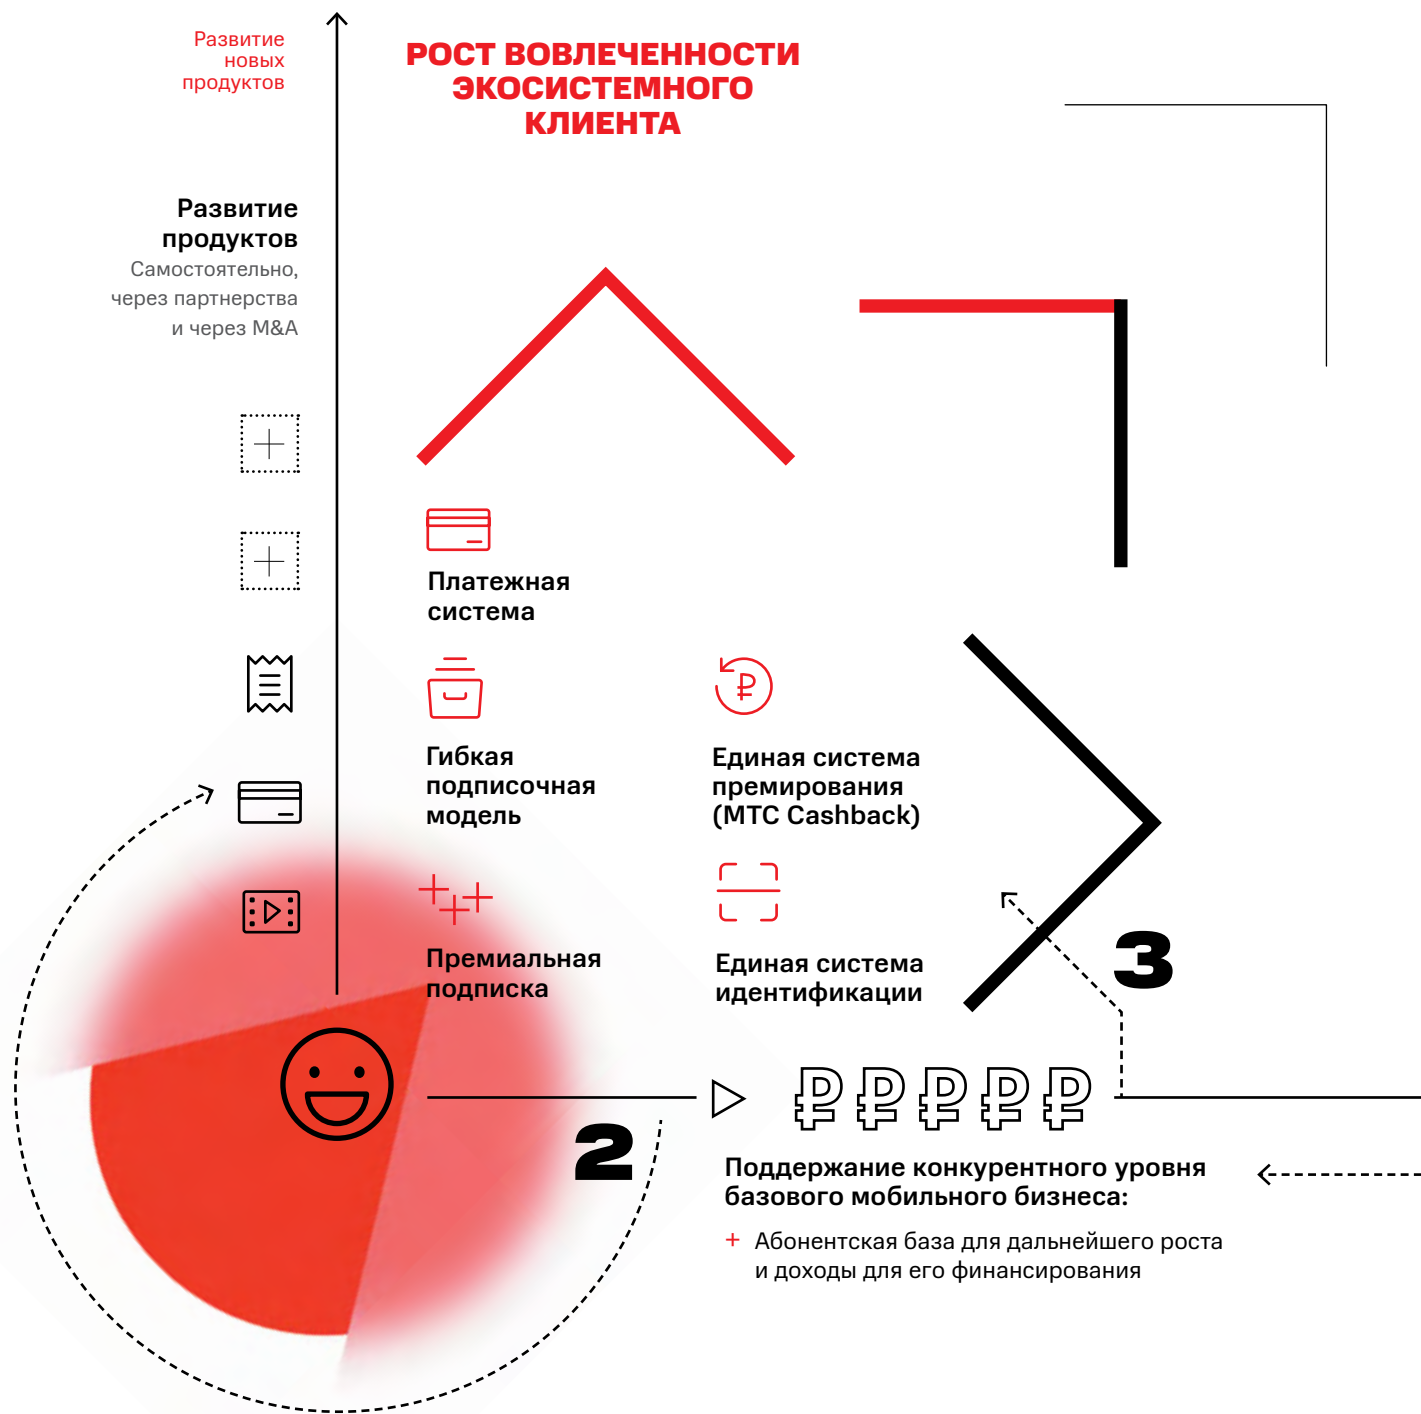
Развитие новых продуктов

РОСТ ВОВЛЕЧЕННОСТИ ЭКОСИСТЕМНОГО КЛИЕНТА

Развитие продуктов
Самостоятельно, через партнерства и через M&A

Платежная система

Гибкая подписочная модель

Единая система премирования (МТС Cashback)

Премиальная подписка

Единая система идентификации

3

2

₽₽₽₽₽

Поддержание конкурентного уровня базового мобильного бизнеса:

+ Абонентская база для дальнейшего роста и доходы для его финансирования